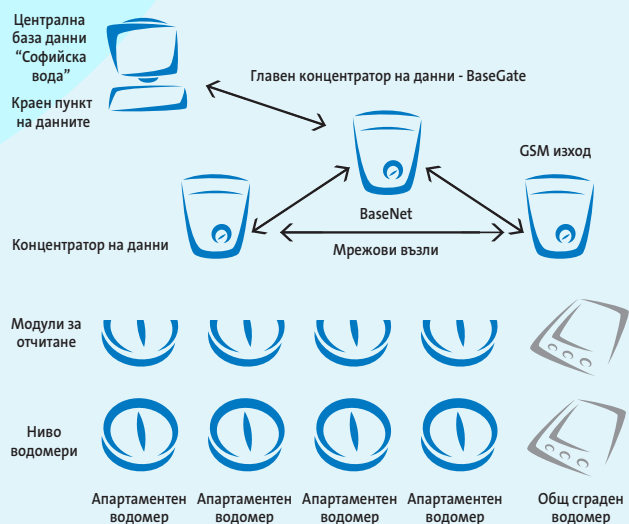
Централна база данни "Софийска вода"

Краен пункт на данните

Главен концентратор на данни - BaseGate

GSM изход

BaseNet

Концентратор на данни

Мрежови възли

Модули за отчитане

Ниво водомери

Апартаментен водомер

Апартаментен водомер

Апартаментен водомер

Апартаментен водомер

Общ сграден водомер